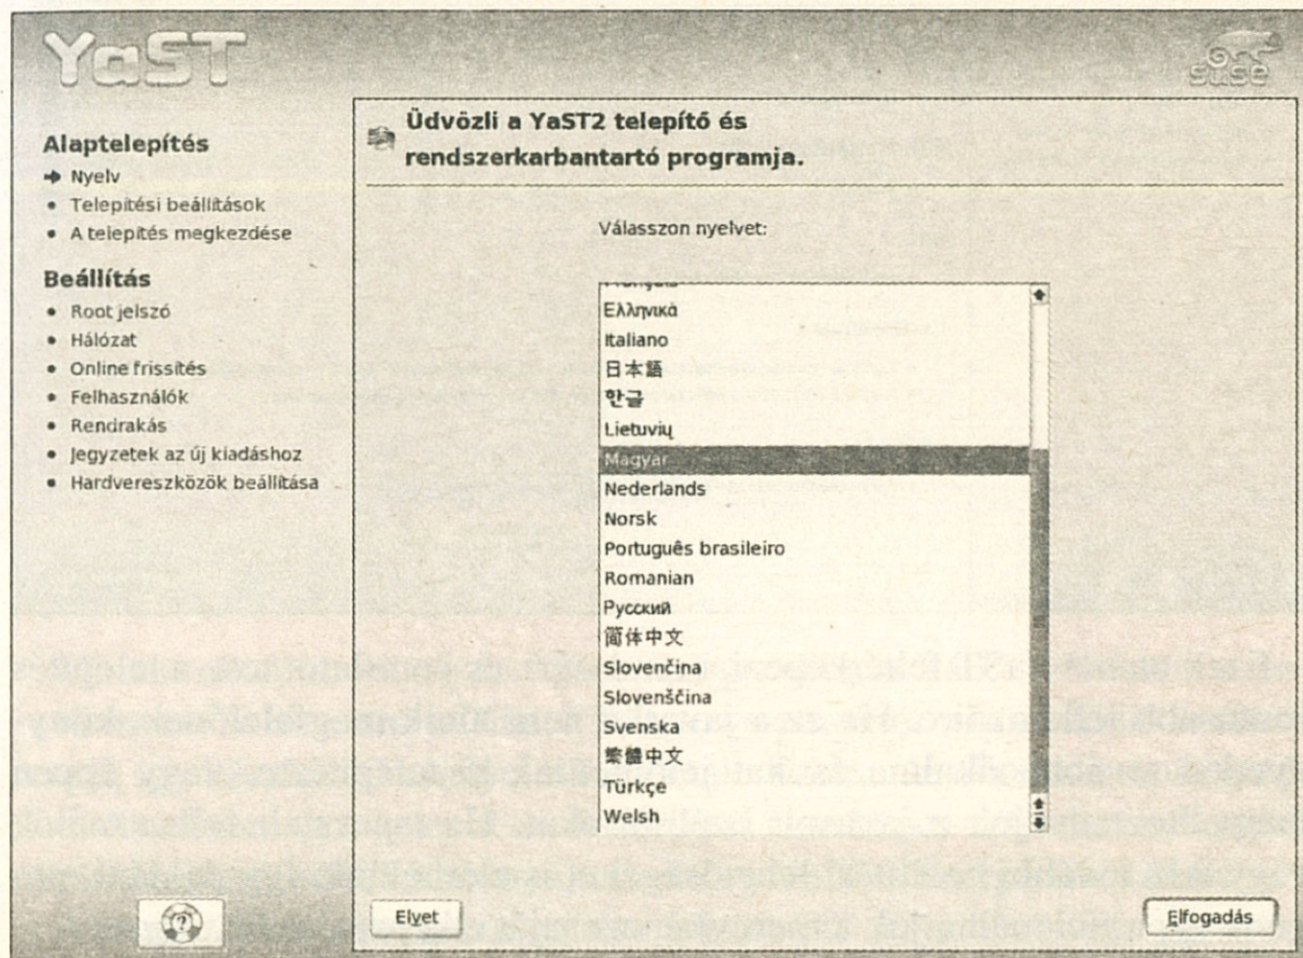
YaST

suse

Alaptelepítés
Nyelv
Telepítési beállítások
A telepítés megkezdése

Beállítás
Root jelszó
Hálózat
Online frissítés
Felhasználók
Rendrakás
Jegyzetek az új kiadáshoz
Hardvereszközök beállítása

Üdvözli a YaST2 telepítő és rendszerkarbantartó programja.

Válasszon nyelvet:

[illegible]
Ελληνικά
Italiano
日本語
한글
Lietuvių
Magyar
Nederlands
Norsk
Português brasileiro
Romanian
Русский
简体中文
Slovenčina
Slovenščina
Svenska
繁體中文
Türkçe
Welsh

Elvet

Elfogadás